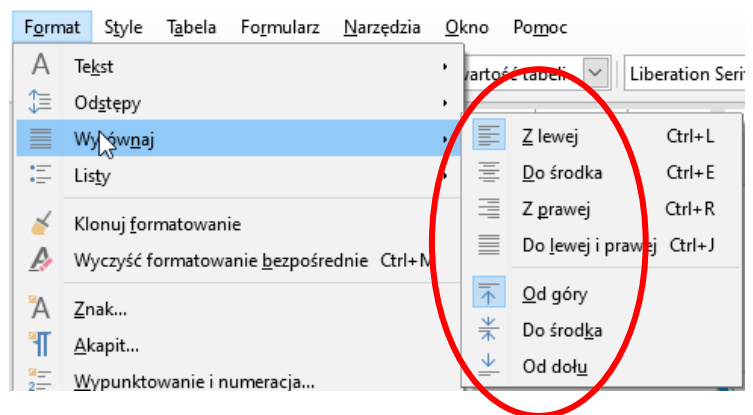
Format Style Tabela Formularz Narzędzia Okno Pomoc

Tekst
Odstępy
Wyrównaj
Listy
Klonuj formatowanie
Wyczyść formatowanie bezpośrednie Ctrl+M
Znak...
Akapit...
Wypunktowanie i numeracja...

artość tabeli
Liberation Seri

Z lewej Ctrl+L
Do środka Ctrl+E
Z prawej Ctrl+R
Do lewej i prawej Ctrl+J
Od góry
Do środka
Od dołu